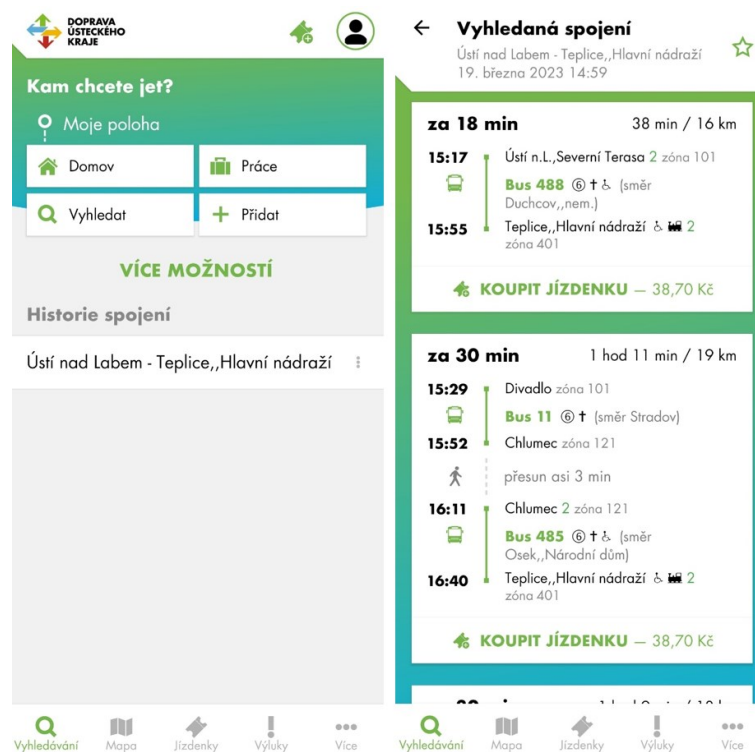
DOPRAVA ÚSTECKÉHO KRAJE

Kam chcete jet?

Moje poloha

Domov

Práce

Vyhledat

+ Přidat

VÍCE MOŽNOSTÍ

Historie spojení

Ústí nad Labem - Teplice,,Hlavní nádraží

Vyhledávání Mapa Jízdenky Výluky Více

← Vyhledaná spojení

Ústí nad Labem - Teplice,,Hlavní nádraží
19. března 2023 14:59

za 18 min 38 min / 16 km

15:17 Ústí n.L.,Severní Terasa 2 zóna 101

Bus 488 ⑥ † ♿ (směr Duchcov,,nem.)

15:55 Teplice,,Hlavní nádraží ♿ 2 zóna 401

KOUPIT JÍZDENKU — 38,70 Kč

za 30 min 1 hod 11 min / 19 km

15:29 Divadlo zóna 101

Bus 11 ⑥ † (směr Stradov)

15:52 Chlumec zóna 121

přesun asi 3 min

16:11 Chlumec 2 zóna 121

Bus 485 ⑥ † ♿ (směr Osek,,Národní dům)

16:40 Teplice,,Hlavní nádraží ♿ 2 zóna 401

KOUPIT JÍZDENKU — 38,70 Kč

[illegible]

Vyhledávání Mapa Jízdenky Výluky Více